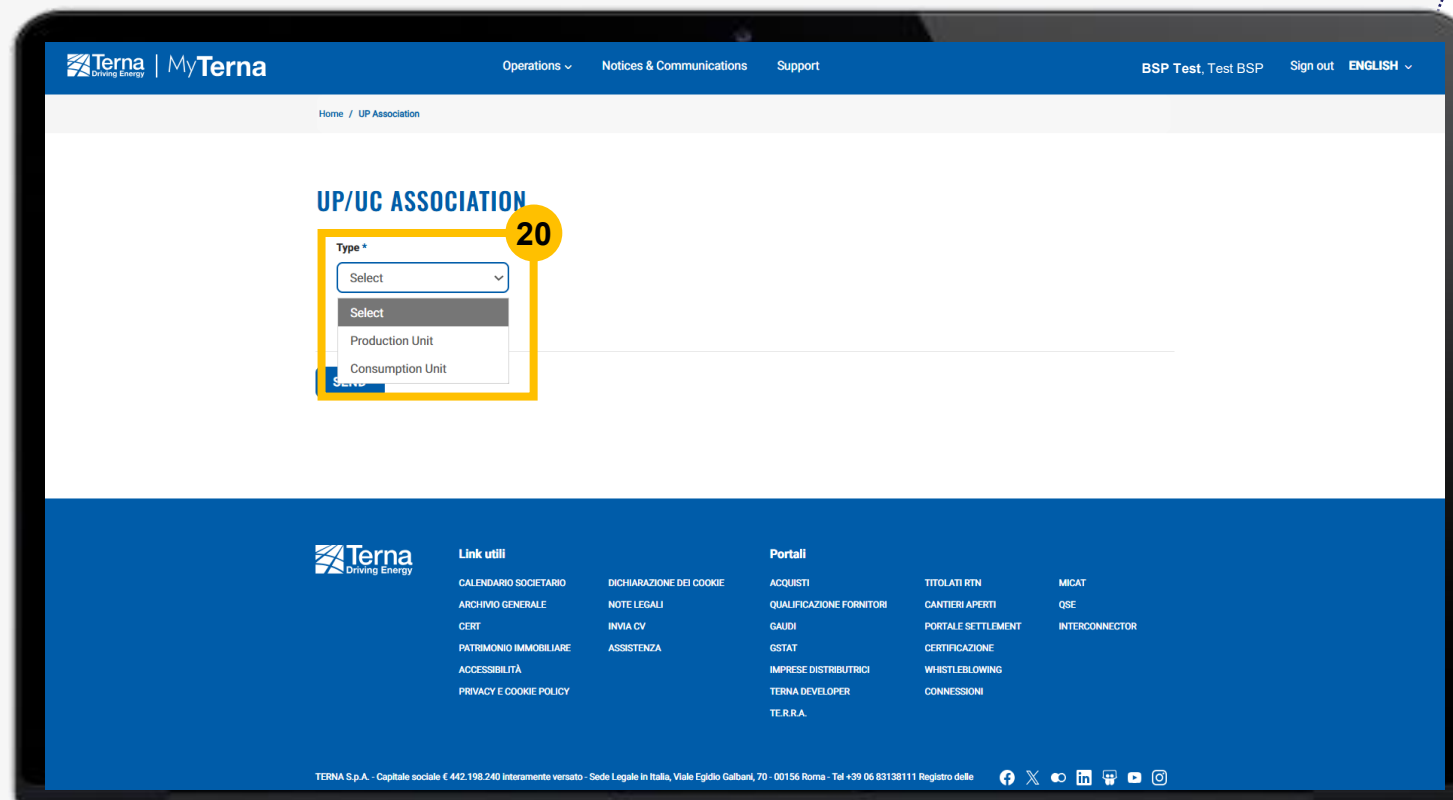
Terna Driving Energy | MyTerna

Operations
Notices & Communications
Support

BSP Test, Test BSP
Sign out
ENGLISH

Home / UP Association

UP/UC ASSOCIATION

20

Type *

Select

Select
Production Unit
Consumption Unit

SEND

Terna Driving Energy

Link utili

CALENDARIO SOCIETARIO
ARCHIVIO GENERALE
CERT
PATRIMONIO IMMOBILIARE
ACCESSIBILITÀ
PRIVACY E COOKIE POLICY

DICHIARAZIONE DEI COOKIE
NOTE LEGALI
INVIA CV
ASSISTENZA

Portali

ACQUISTI
QUALIFICAZIONE FORNITORI
GAUDI
GSTAT
IMPRESE DISTRIBUTRICI
TERNA DEVELOPER
TE.R.R.A.

TITOLATI RTN
CANTIERI APERTI
PORTALE SETTLEMENT
CERTIFICAZIONE
WHISTLEBLOWING
CONNESSIONI

MICAT
QSE
INTERCONNECTOR

TERNA S.p.A. - Capitale sociale € 442.198.240 interamente versato - Sede Legale in Italia, Viale Egidio Galbani, 70 - 00156 Roma - Tel +39 06 83138111 Registro delle